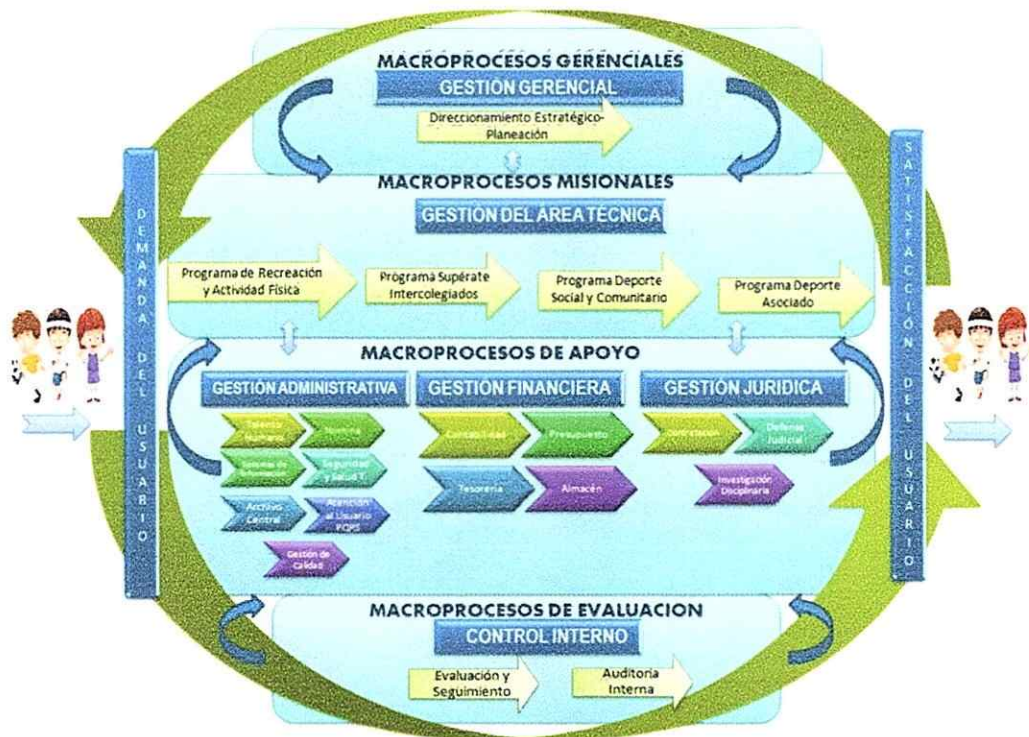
MACROPROCESOS GERENCIALES
GESTION GERENCIAL
Direccionamiento Estratégico-Planeación

MACROPROCESOS MISIONALES
GESTION DEL AREA TECNICA
Programa de Recreación y Actividad Física
Programa Supérate Intercolegiados
Programa Deporte Social y Comunitario
Programa Deporte Asociado

MACROPROCESOS DE APOYO
GESTION ADMINISTRATIVA
Talento Humano
Nomina
Sistemas de Información
Seguridad y Salud T
Archivo Central
Atención al Usuario PQRS
Gestión de Calidad
GESTION FINANCIERA
Contabilidad
Presupuesto
Tesorería
Almacén
GESTION JURIDICA
Contratación
Defensa Judicial
Investigación Disciplinaria

MACROPROCESOS DE EVALUACION
CONTROL INTERNO
Evaluación y Seguimiento
Auditoria Interna

DEMANDA DEL USUARIO
SATISFACCIÓN DEL USUARIO